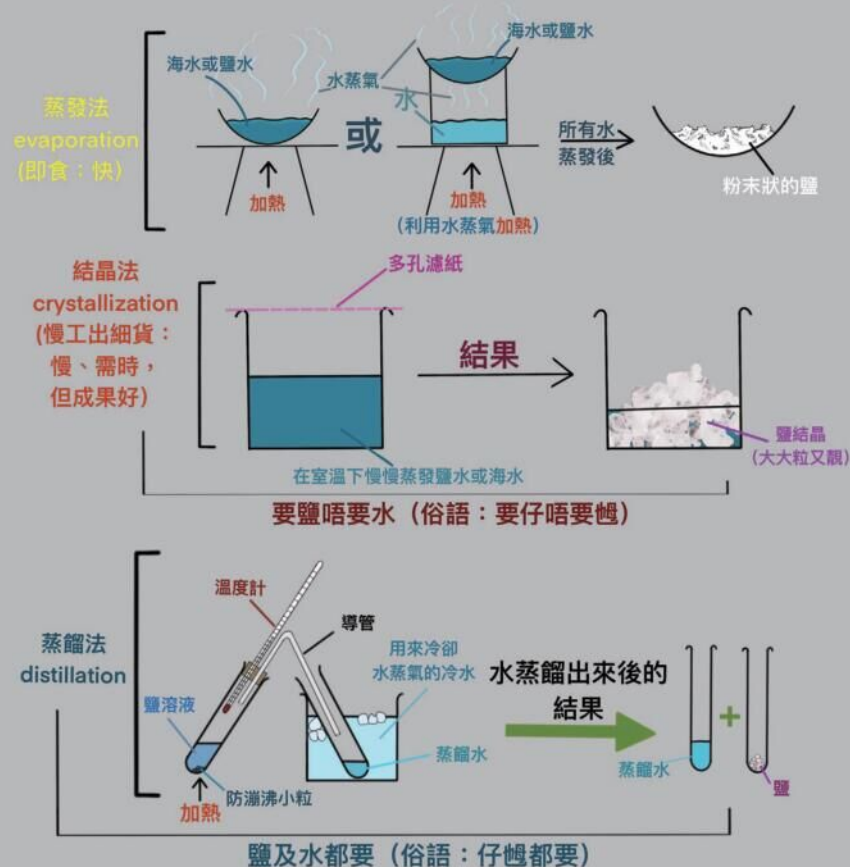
蒸發法
evaporation
(即食：快)

海水或鹽水
加熱
或
水蒸氣
水
海水或鹽水
加熱
(利用水蒸氣加熱)
所有水蒸發後
粉末狀的鹽

結晶法
crystallization
(慢工出細貨：慢、需時，但成果好)

多孔濾紙
結果
在室溫下慢慢蒸發鹽水或海水
鹽結晶
(大大粒又靚)

要鹽唔要水（俗語：要仔唔要乸）

蒸餾法
distillation

溫度計
導管
用來冷卻水蒸氣的冷水
鹽溶液
蒸餾水
防瀑沸小粒
加熱
水蒸餾出來後的結果
蒸餾水
+
鹽

鹽及水都要（俗語：仔乸都要）